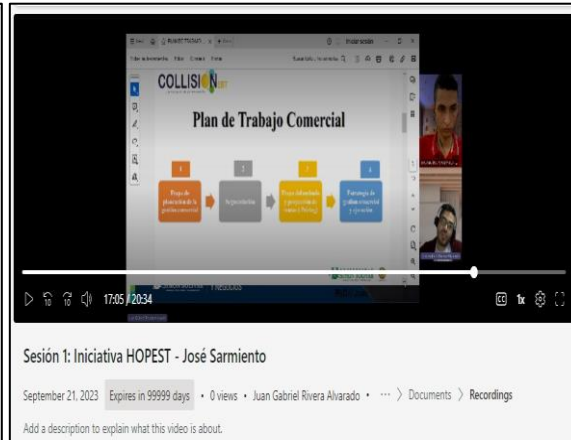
COLLISION

Plan de Trabajo Comercial

1 Etapa de planeación de la gestión comercial

2 Segmentación

3 Etapa del mercado y proyección de ventas y Pricing

4 Estrategia de gestión comercial y ejecución

17:05 / 20:34

1x

Sesión 1: Iniciativa HOPEST - José Sarmiento

September 21, 2023 Expires in 99999 days • 0 views • Juan Gabriel Rivera Alvarado • ··· 〉 Documents 〉 Recordings

Add a description to explain what this video is about.